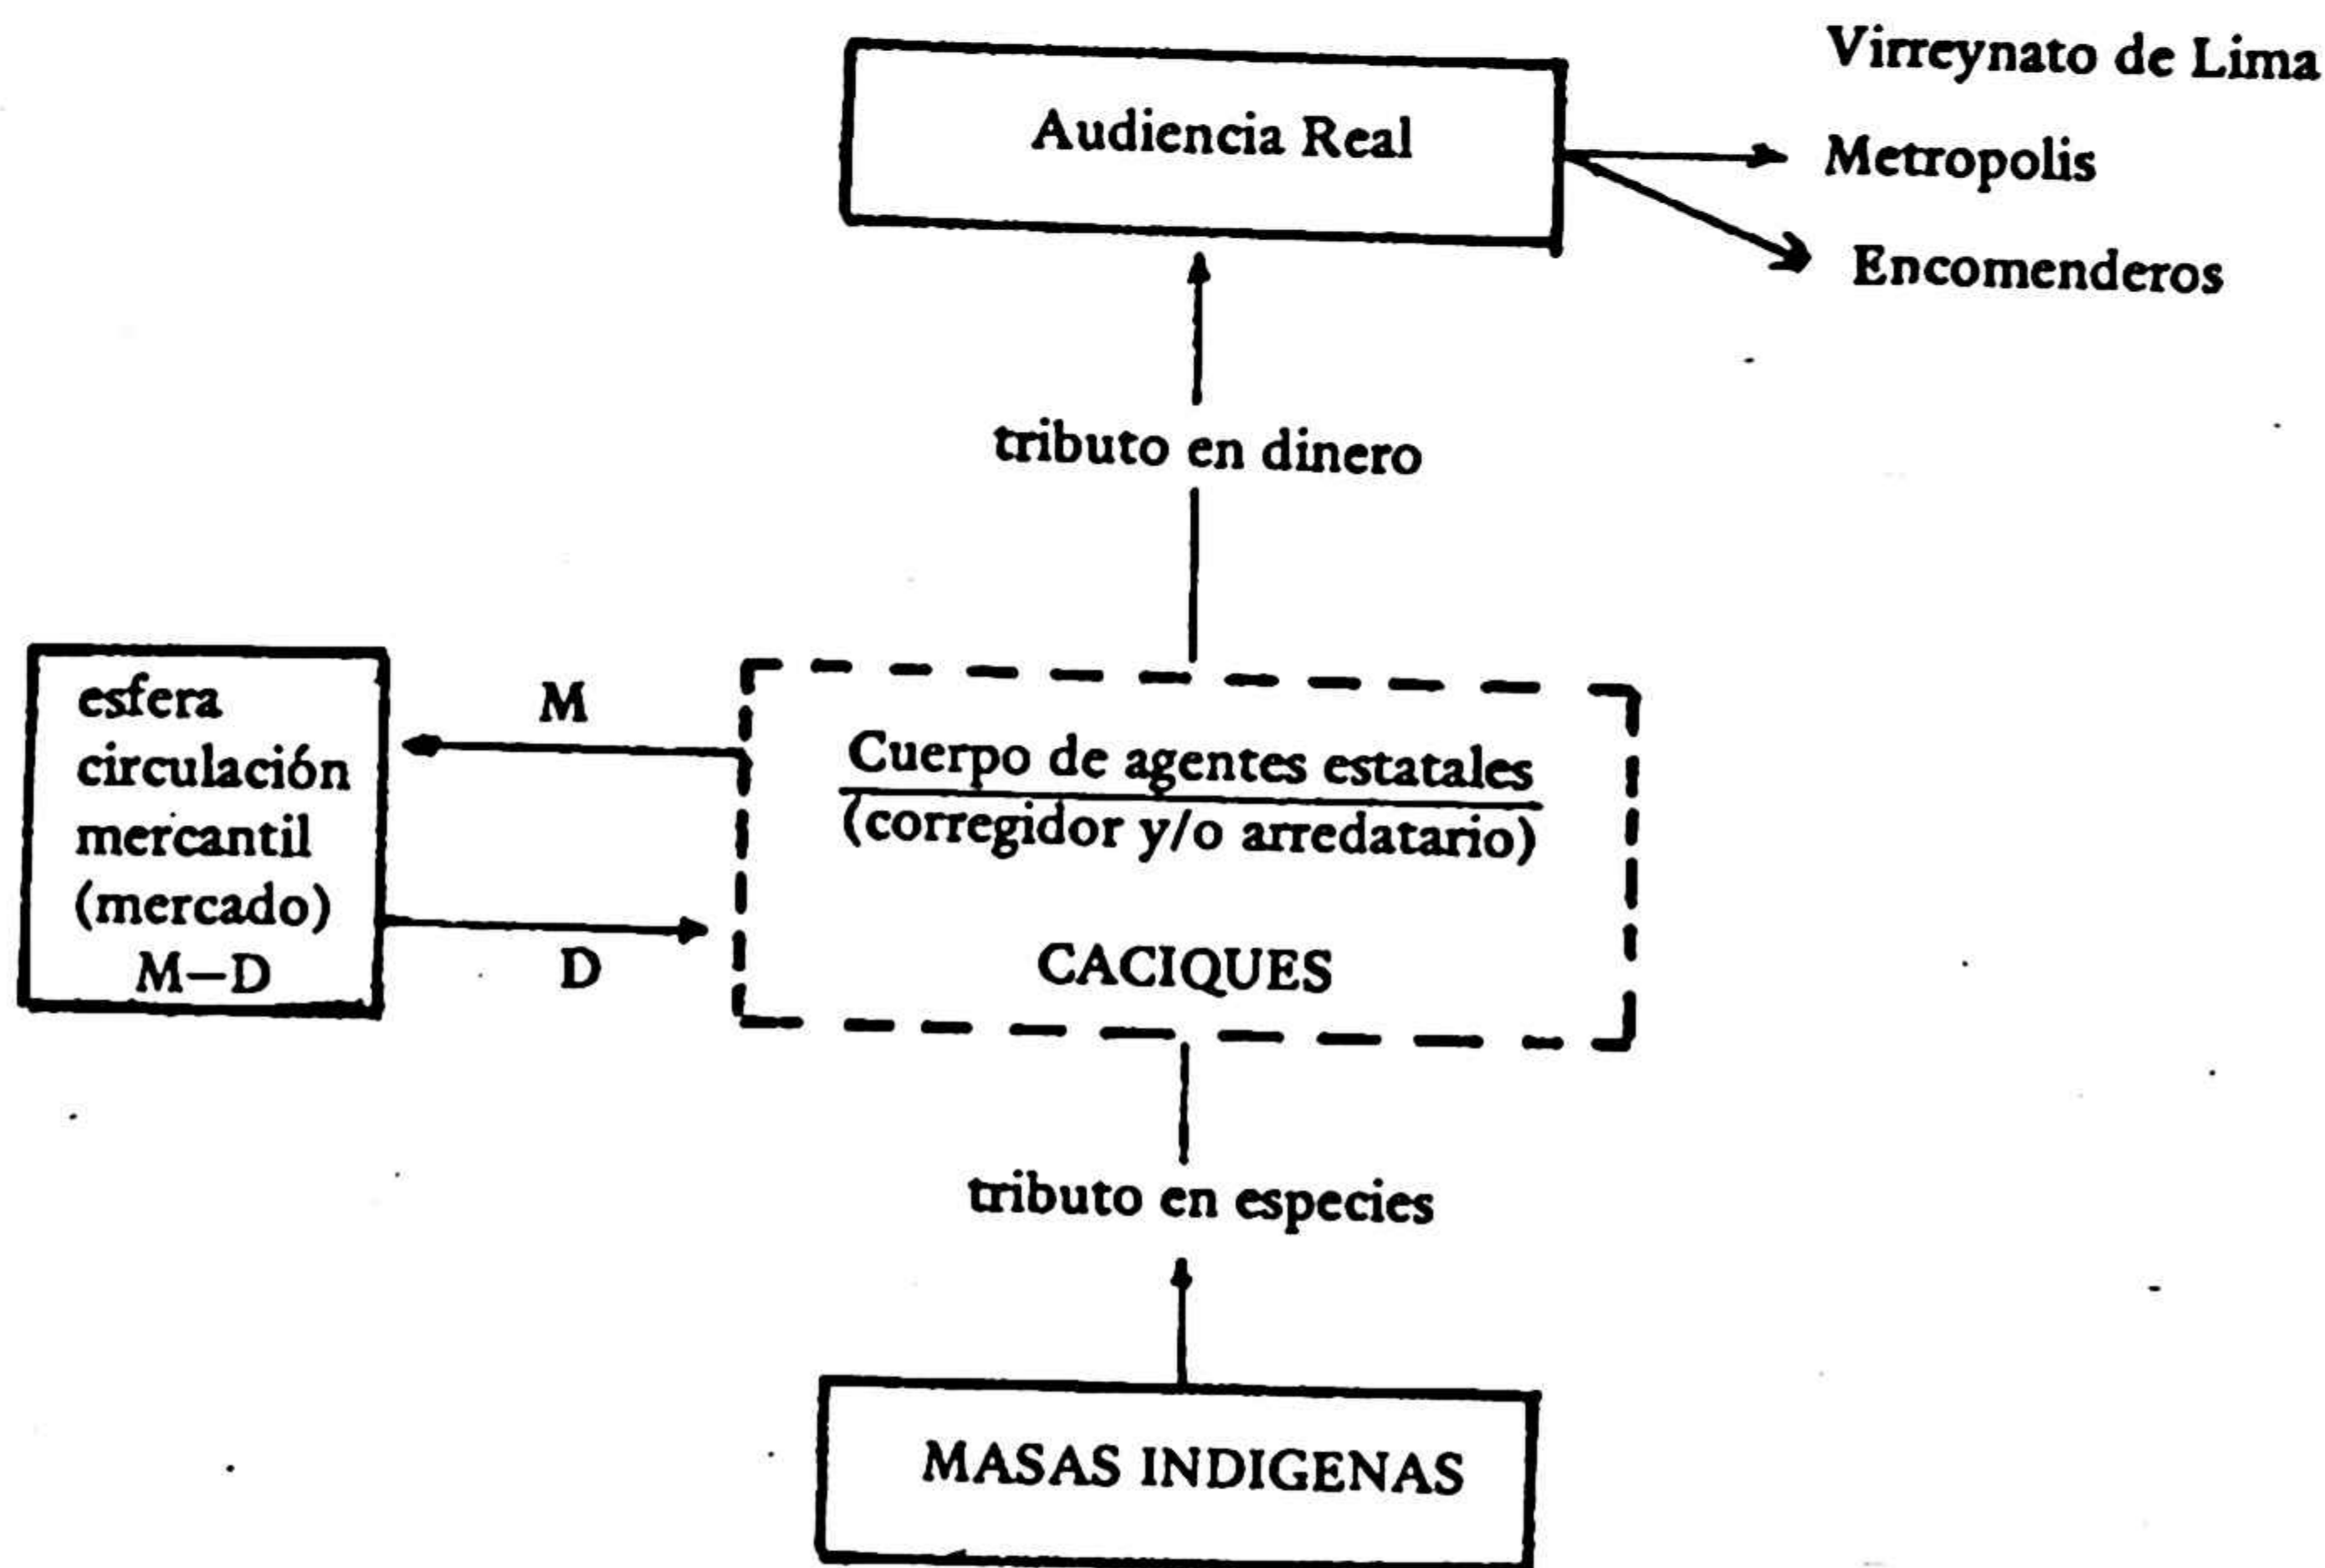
Audiencia Real

Virreynato de Lima
Metropolis
Encomenderos

tributo en dinero

esfera circulación mercantil (mercado) M—D

M

D

Cuerpo de agentes estatales
(corregidor y/o arredatario)

CACIQUES

tributo en especies

MASAS INDIGENAS